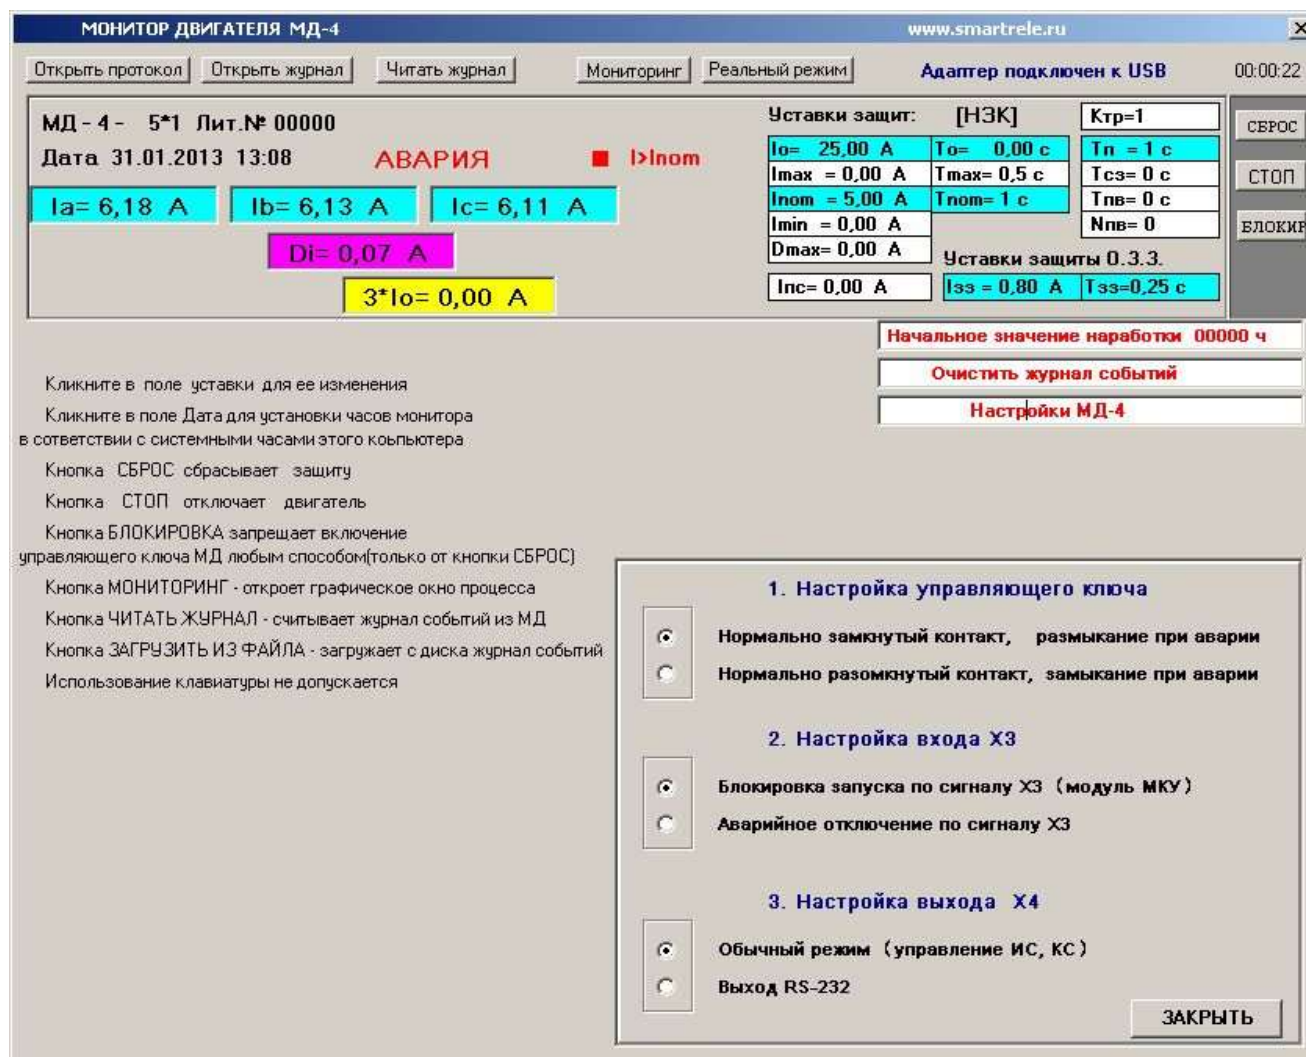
МОНИТОР ДВИГАТЕЛЯ МД-4
www.smartrele.ru

Открыть протокол | Открыть журнал | Читать журнал | Мониторинг | Реальный режим

Адаптер подключен к USB
00:00:22

МД - 4 - 5*1 Лит.№ 00000
Дата 31.01.2013 13:08
АВАРИЯ
I>Inom

Ia= 6,18 A
Ib= 6,13 A
Ic= 6,11 A
Di= 0,07 A
3*Io= 0,00 A

Уставки защит: [НЗК]
Kтр=1

| Io= 25,00 A | To= 0,00 c | Tп =1 c |
|---|---|---|
| Imax = 0,00 A | Tmax= 0,5 c | Tсз= 0 c |
| Inom = 5,00 A | Tnom= 1 c | Tпв= 0 c |
| Imin = 0,00 A | | Nпв= 0 |
| Dmax= 0,00 A | | |

Уставки защиты 0.3.3.
Inc= 0,00 A
Iзз = 0,80 A
Tзз=0,25 c

СБРОС
СТОП
БЛОКИР

Начальное значение наработки 00000 ч
Очистить журнал событий
Настройки МД-4

Кликните в поле уставки для ее изменения

Кликните в поле Дата для установки часов монитора в соответствии с системными часами этого копьютера

Кнопка СБРОС сбрасывает защиту

Кнопка СТОП отключает двигатель

Кнопка БЛОКИРОВКА запрещает включение управляющего ключа МД любым способом(только от кнопки СБРОС)

Кнопка МОНИТОРИНГ - откроет графическое окно процесса

Кнопка ЧИТАТЬ ЖУРНАЛ - считывает журнал событий из МД

Кнопка ЗАГРУЗИТЬ ИЗ ФАЙЛА - загружает с диска журнал событий

Использование клавиатуры не допускается

1. Настройка управляющего ключа
Нормально замкнутый контакт, размыкание при аварии
Нормально разомкнутый контакт, замыкание при аварии

2. Настройка входа X3
Блокировка запуска по сигналу X3 (модуль МКУ)
Аварийное отключение по сигналу X3

3. Настройка выхода X4
Обычный режим (управление ИС, КС)
Выход RS-232

ЗАКРЫТЬ